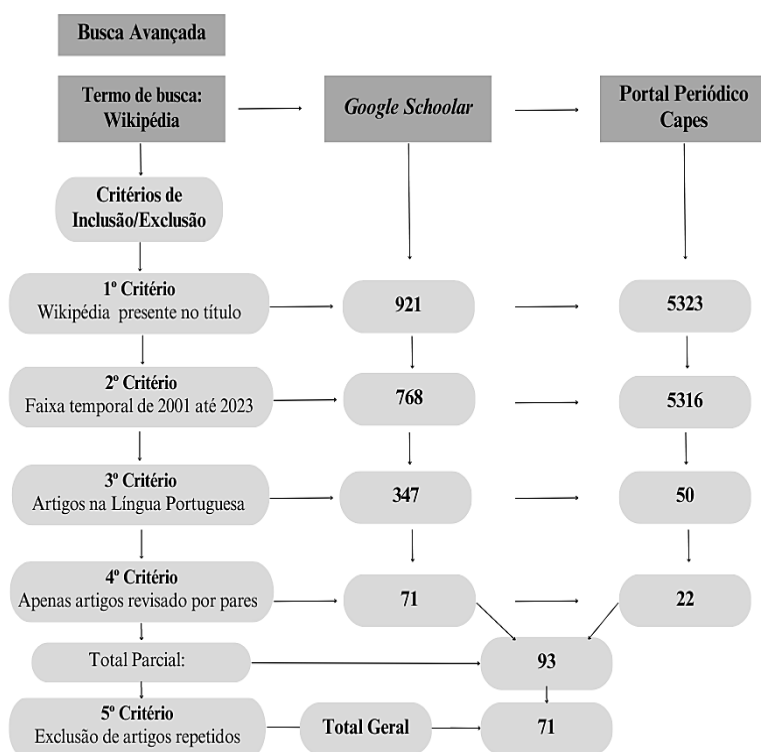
Busca Avançada

Termo de busca: Wikipédia

Google Schoolar

Portal Periódico Capes

Critérios de Inclusão/Exclusão

1º Critério
Wikipédia presente no título

921

5323

2º Critério
Faixa temporal de 2001 até 2023

768

5316

3º Critério
Artigos na Língua Portuguesa

347

50

4º Critério
Apenas artigos revisado por pares

71

22

Total Parcial:

93

5º Critério
Exclusão de artigos repetidos

Total Geral

71